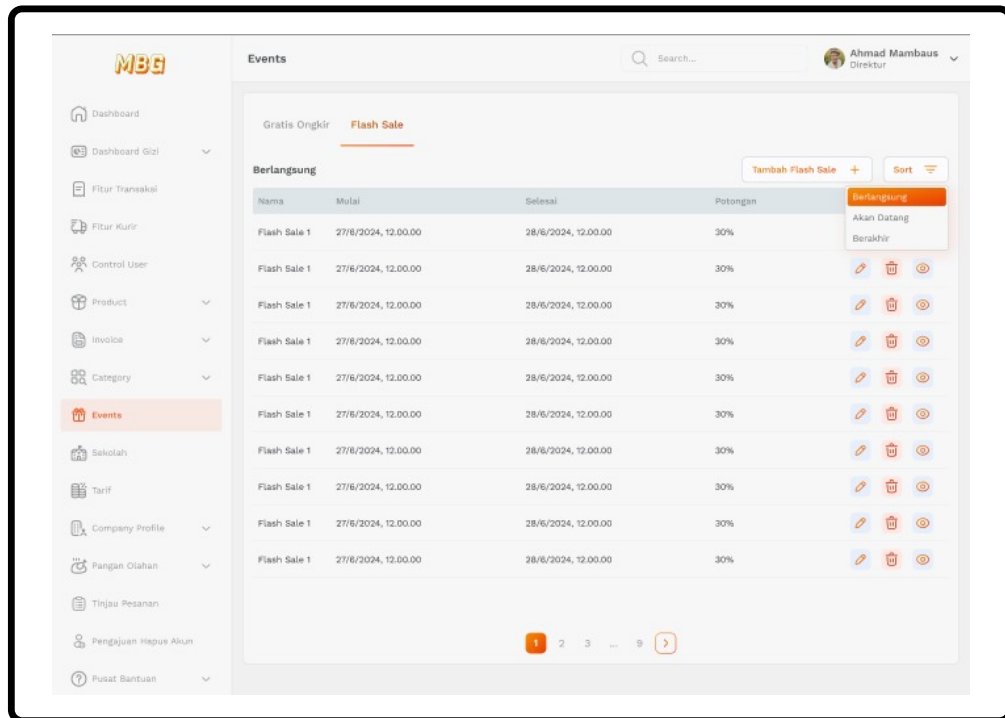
MBG

Dashboard
Dashboard Gizi
Fitur Transaksi
Fitur Kurir
Control User
Product
Invoice
Category
Events
Sekolah
Tarif
Company Profile
Pangan Olahan
Tinjau Pesanan
Pengajuan Hapus Akun
Pusat Bantuan

Events

Search...

Ahmad Mambaus
Direktur

Gratis Ongkir Flash Sale

Berlangsung

Tambah Flash Sale +

Sort

Berlangsung
Akan Datang
Berakhir

| Nama | Mulai | Selesai | Potongan |
|---|---|---|---|
| Flash Sale 1 | 27/6/2024, 12.00.00 | 28/6/2024, 12.00.00 | 30% |
| Flash Sale 1 | 27/6/2024, 12.00.00 | 28/6/2024, 12.00.00 | 30% |
| Flash Sale 1 | 27/6/2024, 12.00.00 | 28/6/2024, 12.00.00 | 30% |
| Flash Sale 1 | 27/6/2024, 12.00.00 | 28/6/2024, 12.00.00 | 30% |
| Flash Sale 1 | 27/6/2024, 12.00.00 | 28/6/2024, 12.00.00 | 30% |
| Flash Sale 1 | 27/6/2024, 12.00.00 | 28/6/2024, 12.00.00 | 30% |
| Flash Sale 1 | 27/6/2024, 12.00.00 | 28/6/2024, 12.00.00 | 30% |
| Flash Sale 1 | 27/6/2024, 12.00.00 | 28/6/2024, 12.00.00 | 30% |
| Flash Sale 1 | 27/6/2024, 12.00.00 | 28/6/2024, 12.00.00 | 30% |
| Flash Sale 1 | 27/6/2024, 12.00.00 | 28/6/2024, 12.00.00 | 30% |

1 2 3 ... 9 >